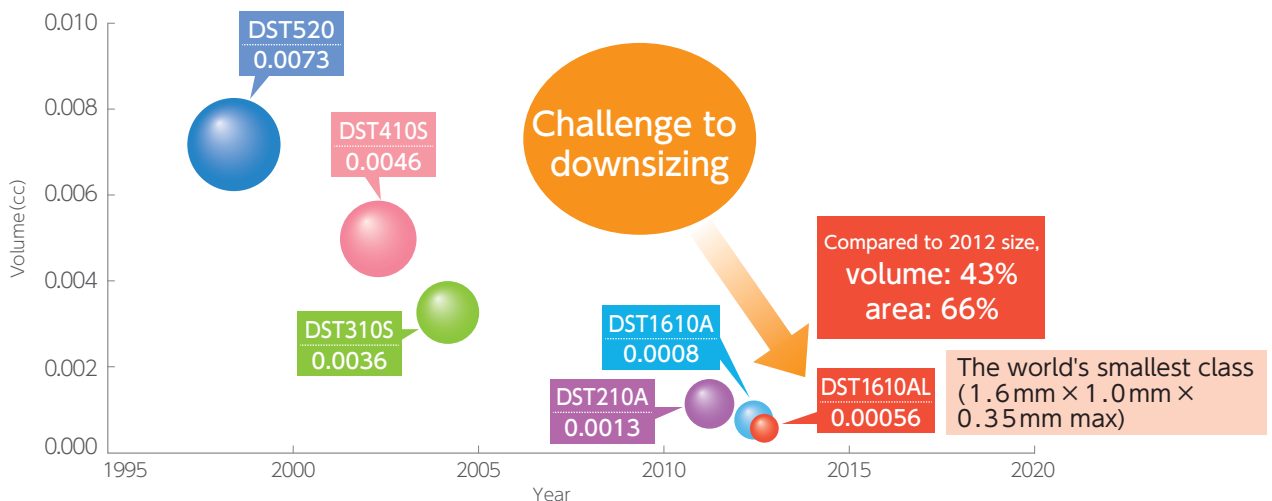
0.010
0.008
0.006
0.004
0.002
0.000
Volume (cc)
1995
2000
2005
2010
2015
2020
Year

DST520
0.0073

DST410S
0.0046

DST310S
0.0036

DST210A
0.0013

DST1610A
0.0008

DST1610AL
0.00056

Challenge to downsizing

Compared to 2012 size,
volume: 43%
area: 66%

The world's smallest class
(1.6 mm × 1.0 mm × 0.35 mm max)